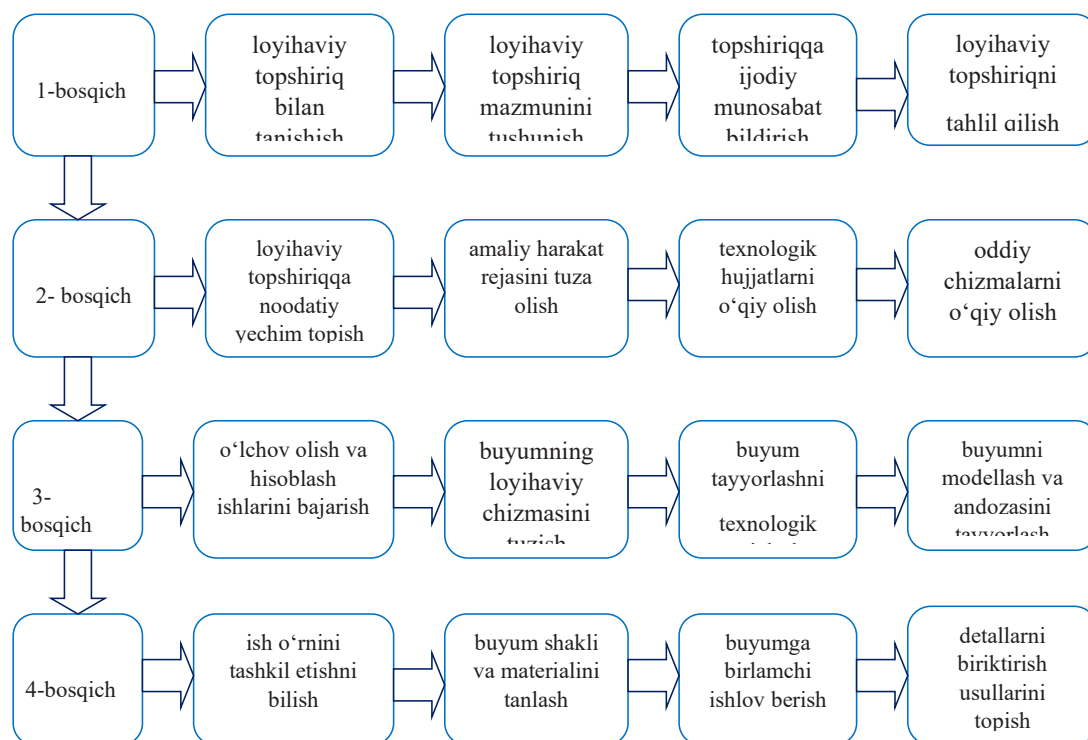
1-bosqich

loyihaviy topshiriq bilan tanishish

loyihaviy topshiriq mazmunini tushunish

topshiriqqa ijodiy munosabat bildirish

loyihaviy topshiriqni tahlil qilish

2- bosqich

loyihaviy topshiriqqa noodatiy yechim topish

amaliy harakat rejasini tuza olish

texnologik hujjatlarni o‘qiy olish

oddiy chizmalarni o‘qiy olish

3- bosqich

o‘lchov olish va hisoblash ishlarini bajarish

buyumning loyihaviy chizmasini tuzish

buyum tayyorlashni texnologik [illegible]

buyumni modellash va andozasini tayyorlash

4-bosqich

ish o‘rnini tashkil etishni bilish

buyum shakli va materialini tanlash

buyumga birlamchi ishlov berish

detallarni biriktirish usullarini topish